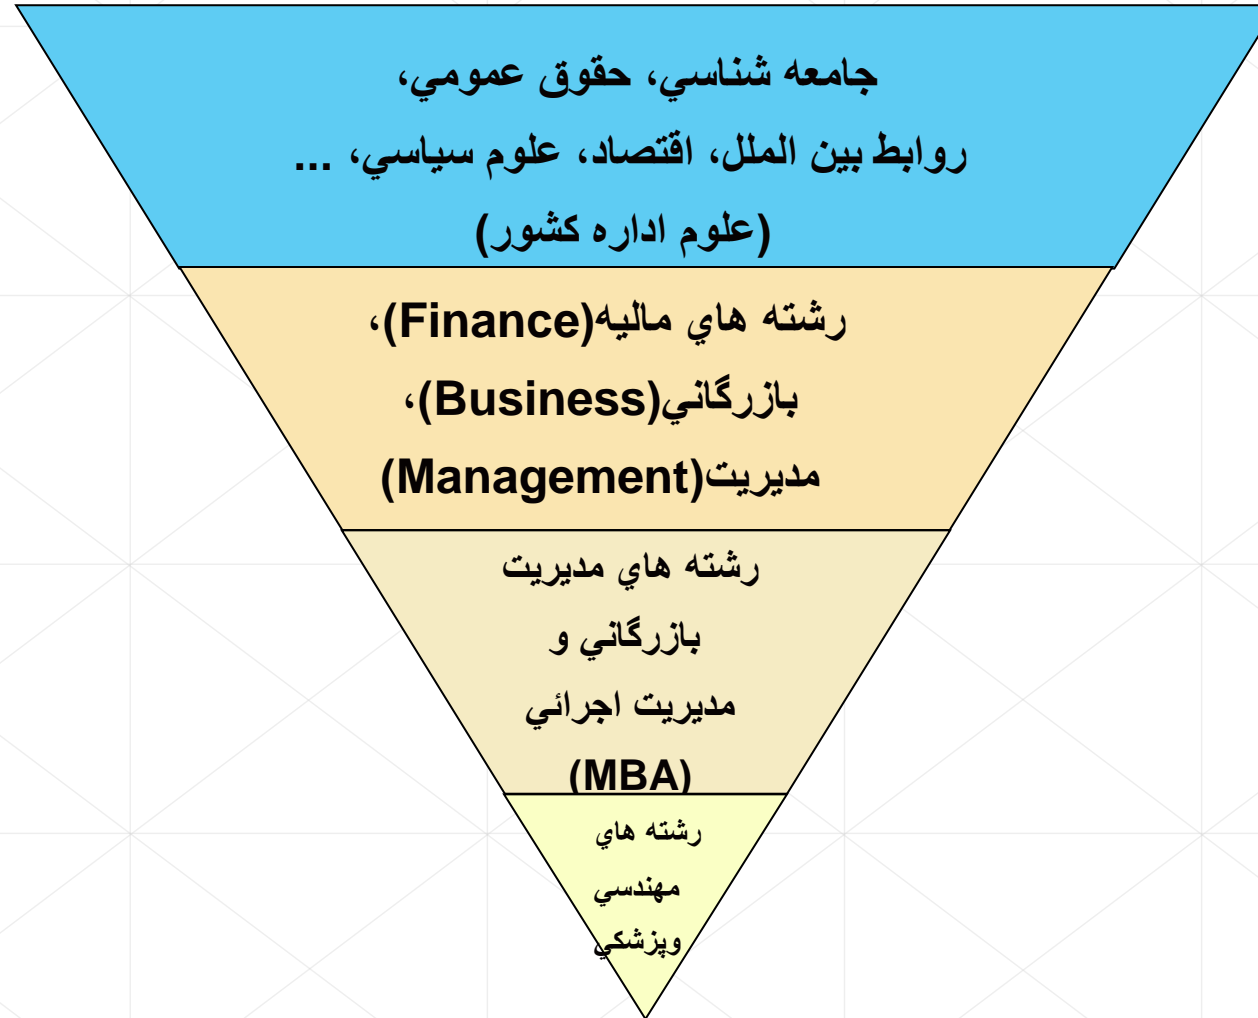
جامعه شناسي، حقوق عمومي، روابط بين الملل، اقتصاد، علوم سياسي، ... (علوم اداره كشور)

رشته هاي ماليه(Finance)، بازرگاني(Business)، مديريت(Management)

رشته هاي مديريت بازرگاني و مديريت اجرائي (MBA)

رشته هاي مهندسي وپزشكي